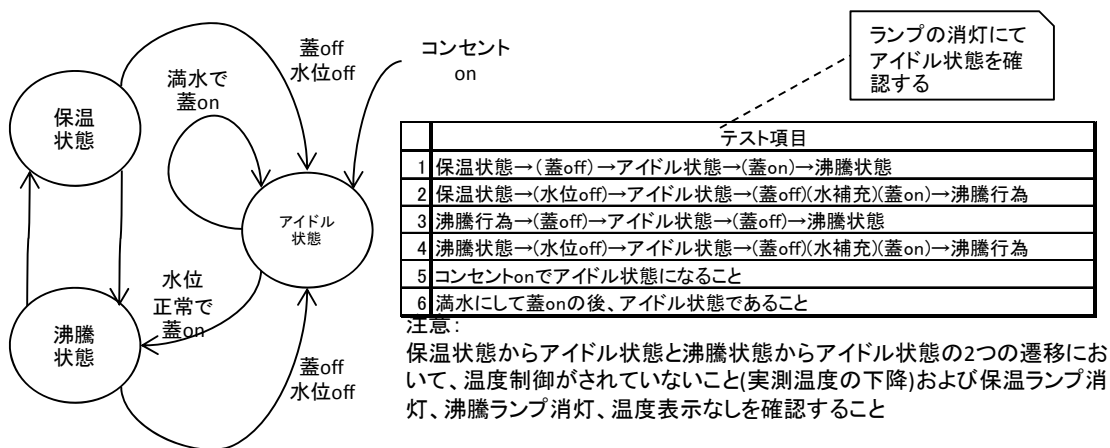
保温
状態

満水で
蓋on

蓋off
水位off

コンセント
on

アイドル
状態

水位
正常で
蓋on

沸騰
状態

蓋off
水位off

ランプの消灯にて
アイドル状態を確
認する

| | テスト項目 |
|---|---|
| 1 | 保温状態→(蓋off)→アイドル状態→(蓋on)→沸騰状態 |
| 2 | 保温状態→(水位off)→アイドル状態→(蓋off)(水補充)(蓋on)→沸騰行為 |
| 3 | 沸騰行為→(蓋off)→アイドル状態→(蓋off)→沸騰状態 |
| 4 | 沸騰状態→(水位off)→アイドル状態→(蓋off)(水補充)(蓋on)→沸騰行為 |
| 5 | コンセントonでアイドル状態になること |
| 6 | 満水にして蓋onの後、アイドル状態であること |

注意:
保温状態からアイドル状態と沸騰状態からアイドル状態の2つの遷移において、温度制御がされていないこと(実測温度の下降)および保温ランプ消灯、沸騰ランプ消灯、温度表示なしを確認すること